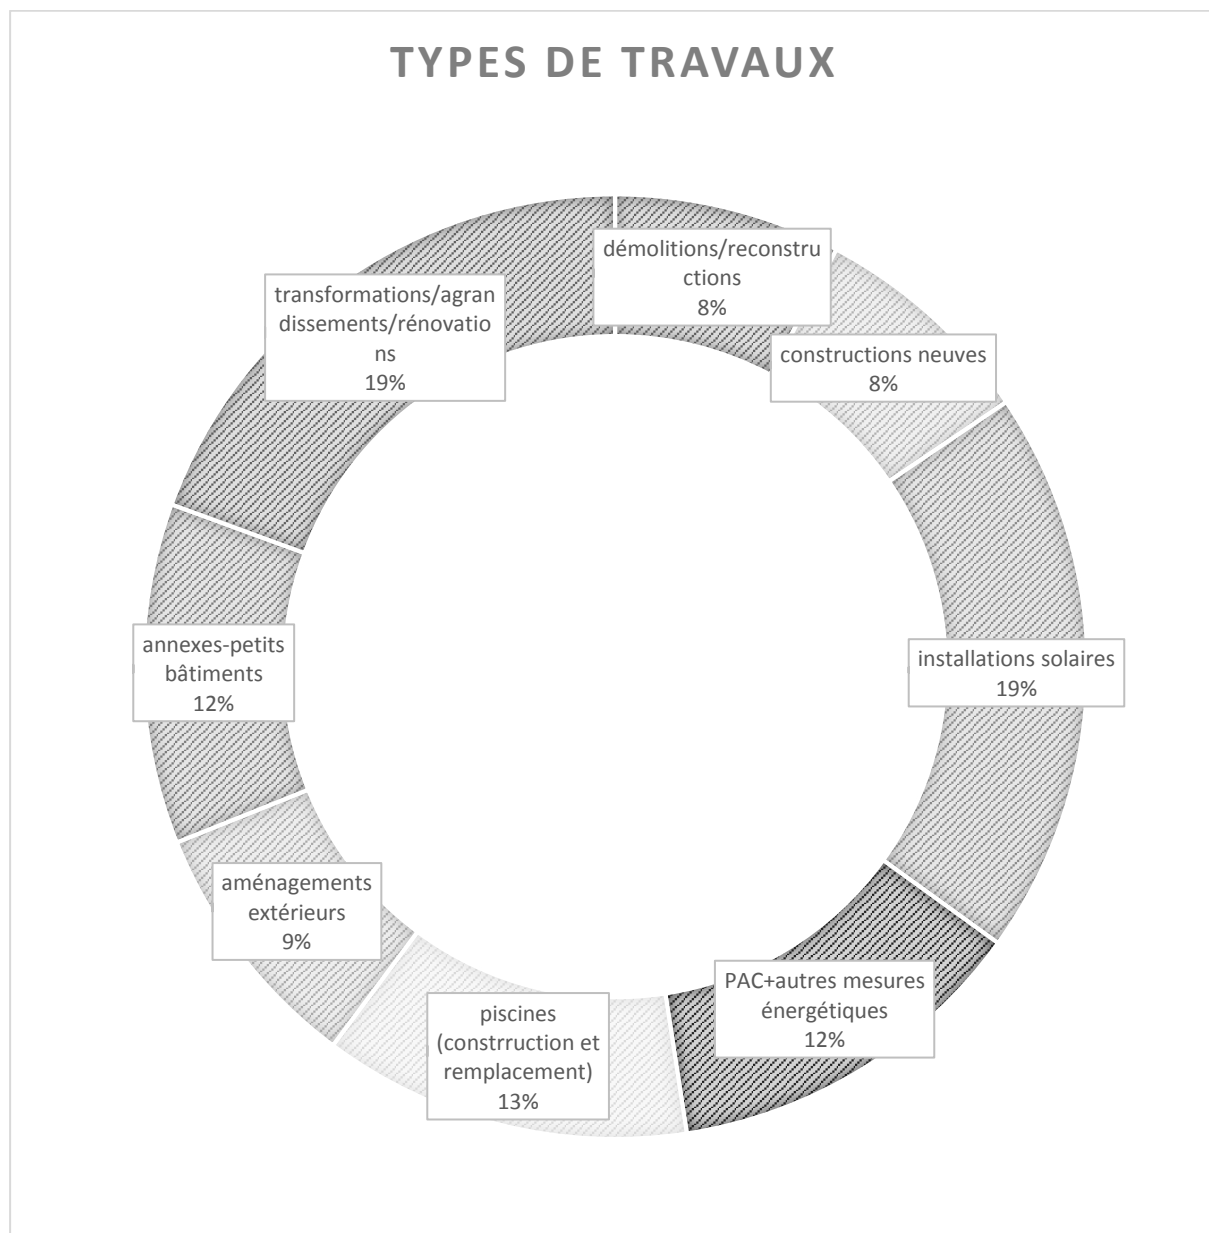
TYPES DE TRAVAUX

démolitions/reconstructions
8%

constructions neuves
8%

installations solaires
19%

PAC+autres mesures énergétiques
12%

piscines (constrruction et remplacement)
13%

aménagements extérieurs
9%

annexes-petits bâtiments
12%

transformations/agrandissements/rénovations
19%